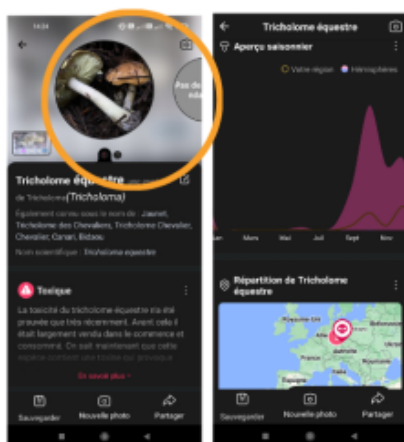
14:04

Pas de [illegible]

Tricholome équestre une espèce de Tricholome (Tricholoma)

Également connu sous le nom de : Jaunet, Tricholome des Chevaliers, Tricholome Chevalier, Chevalier, Canari, Bidaou

Nom scientifique : Tricholoma equestre

Toxique

La toxicité du tricholome équestre n'a été prouvée que très récemment. Avant cela il était largement vendu dans le commerce et consommé. On sait maintenant que cette espèce contient une toxine qui provoque

En savoir plus

Sauvegarder
Nouvelle photo
Partager

Tricholome équestre

Aperçu saisonnier

Votre région
Hémisphères

Jan
Mars
Mai
Juil
Sept
Nov

Répartition de Tricholome équestre

Sauvegarder
Nouvelle photo
Partager